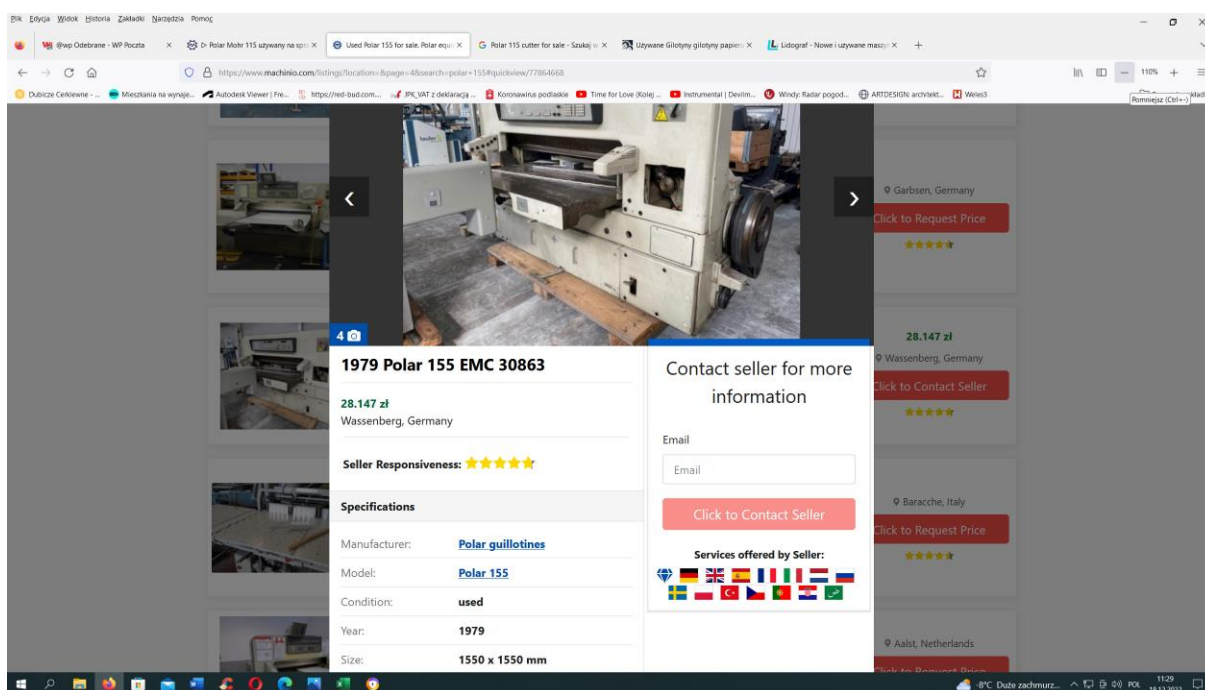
Plik Edycja Widok Historia Zakładki Narzędzia Pomoc

@wp Odebrane - WP Poczta ×
Polar Mohr 115 używany na sp ×
Used Polar 155 for sale. Polar equ ×
Polar 115 cutter for sale - Szukaj w ×
Używane Gilotyny gilotyny papier ×
Lidograf - Nowe i używane maszy ×
+

https://www.machinio.com/listings?location=&page=4&search=polar+155#quickview/77864668

110%

Pomniejsz (Ctrl+-)

Dubiicze Cerkiewne - ... Mieszkania na wynaje... Autodesk Viewer | Fre... https://red-bud.com... JPK_VAT z deklaracją ... Koronawirus podlaskie Time for Love (Kolej ... Instrumental | Devilm... Windy: Radar pogod... ARTDESIGN: architekt... Weles3

Garbsen, Germany
Click to Request Price

4

1979 Polar 155 EMC 30863

28.147 zł
Wassenberg, Germany

Seller Responsiveness:

Specifications

| Manufacturer: | Polar guillotines |
|---|---|
| Model: | Polar 155 |
| Condition: | used |
| Year: | 1979 |
| Size: | 1550 x 1550 mm |

Contact seller for more information

Email

Email

Click to Contact Seller

Services offered by Seller:

28.147 zł
Wassenberg, Germany
Click to Contact Seller

Baracche, Italy
Click to Request Price

Aalst, Netherlands
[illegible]

8°C Duże zachmurz... POL 11:29 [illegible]